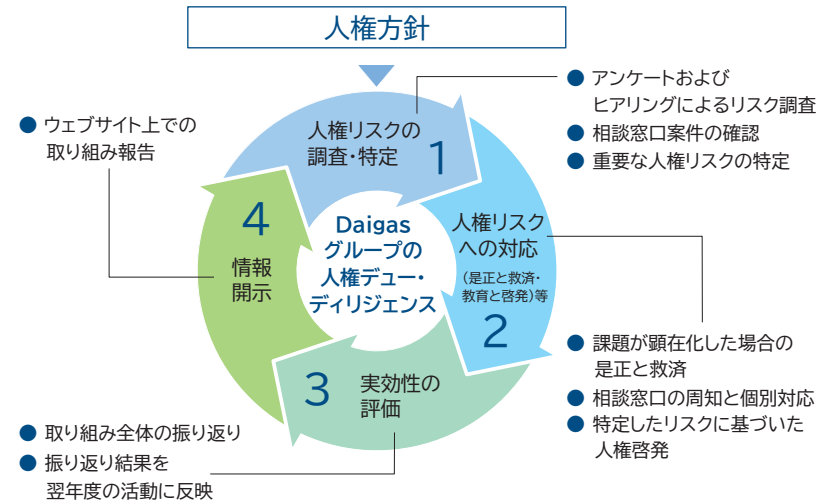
人権方針

● アンケートおよび
ヒアリングによるリスク調査
● 相談窓口案件の確認
● 重要な人権リスクの特定

● ウェブサイト上での
取り組み報告

人権リスクの
調査・特定
1

人権リスク
への対応
（是正と救済・
教育と啓発）等
2

4
情報
開示

Daigas
グループの
人権デュー・
ディリジェンス

3
実効性の
評価

● 課題が顕在化した場合の
是正と救済
● 相談窓口の周知と個別対応
● 特定したリスクに基づいた
人権啓発

● 取り組み全体の振り返り
● 振り返り結果を
翌年度の活動に反映